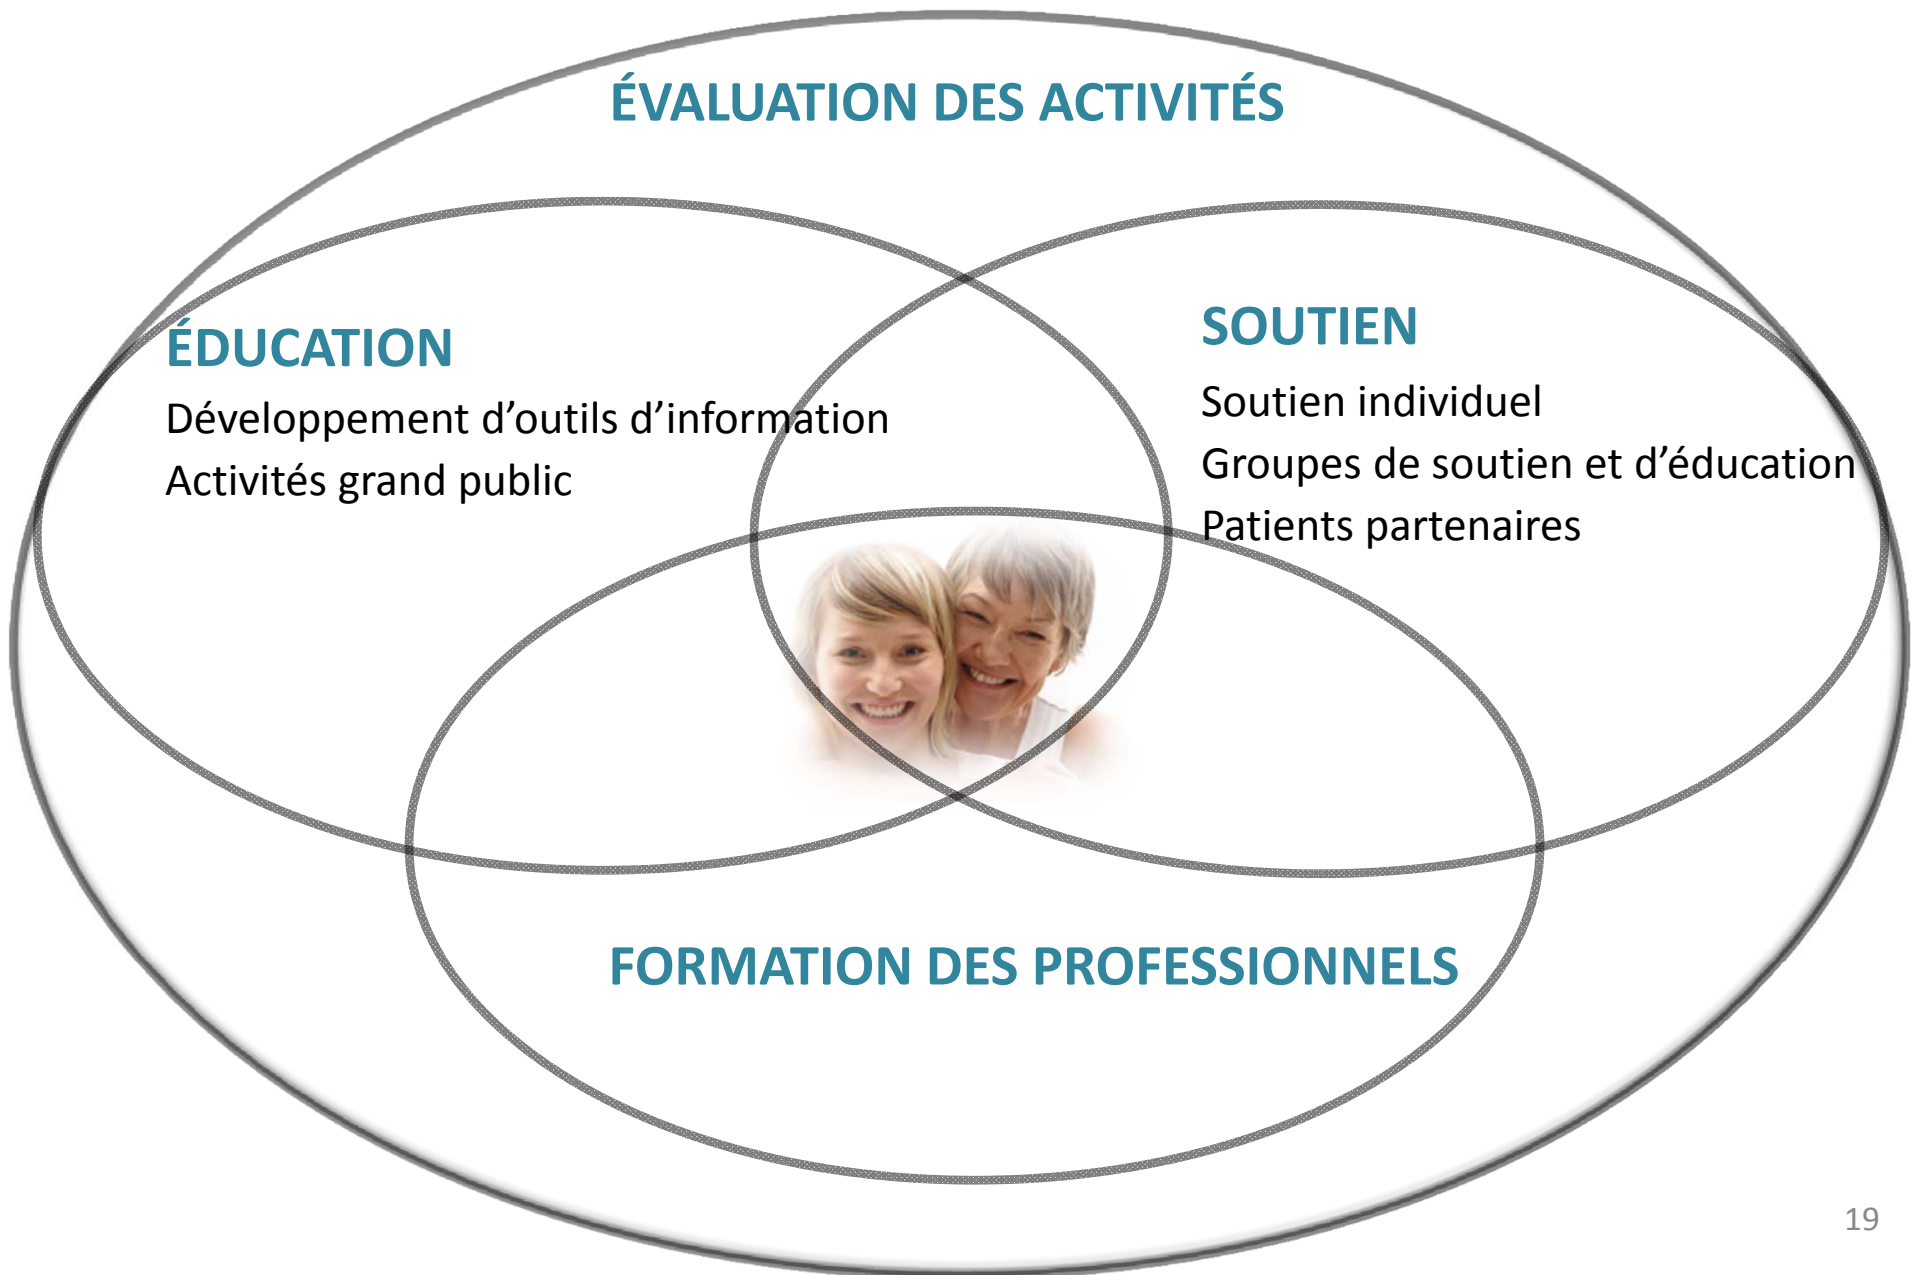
ÉVALUATION DES ACTIVITÉS

ÉDUCATION

Développement d’outils d’information

Activités grand public

SOUTIEN

Soutien individuel

Groupes de soutien et d’éducation

Patients partenaires

FORMATION DES PROFESSIONNELS

19